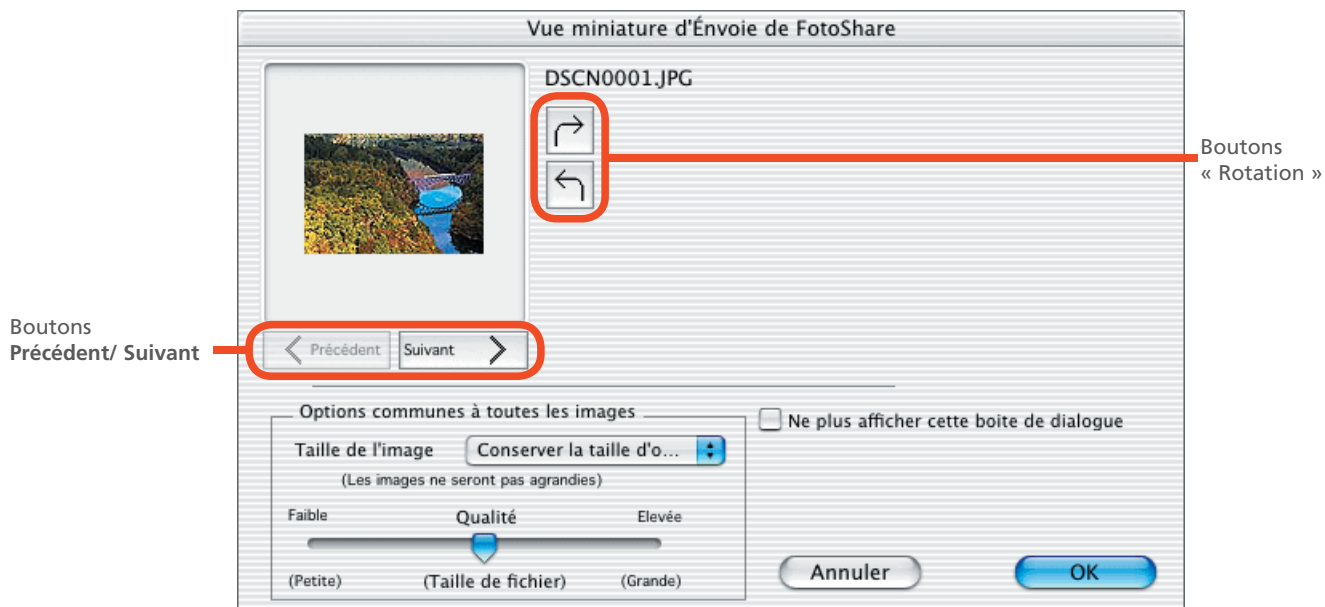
Vue miniature d'Énvoie de FotoShare

DSCN0001.JPG

Boutons
« Rotation »

Boutons
**Précédent/ Suivant**

Précédent

Suivant

Options communes à toutes les images

Taille de l'image

Conserver la taille d'o...

(Les images ne seront pas agrandies)

Faible

Qualité

Elevée

(Petite)

(Taille de fichier)

(Grande)

Ne plus afficher cette boite de dialogue

Annuler

OK